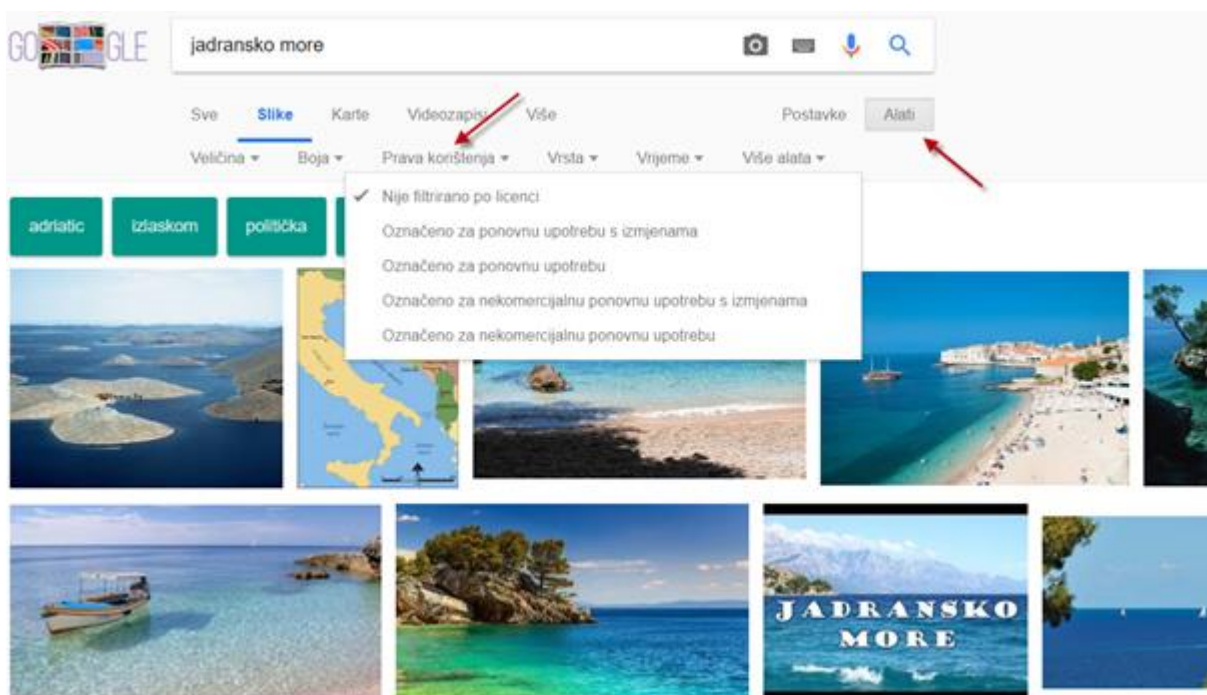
GO GLE

jadransko more

Sve Slike Karte Videozapisi Više Postavke Alati

Veličina ▾ Boja ▾ Prava korištenja ▾ Vrsta ▾ Vrijeme ▾ Više alata ▾

adriatic izlaskom politička

✓ Nije filtrirano po licenci
Označeno za ponovnu upotrebu s izmjenama
Označeno za ponovnu upotrebu
Označeno za nekomercijalnu ponovnu upotrebu s izmjenama
Označeno za nekomercijalnu ponovnu upotrebu

JADRANSKO MORE